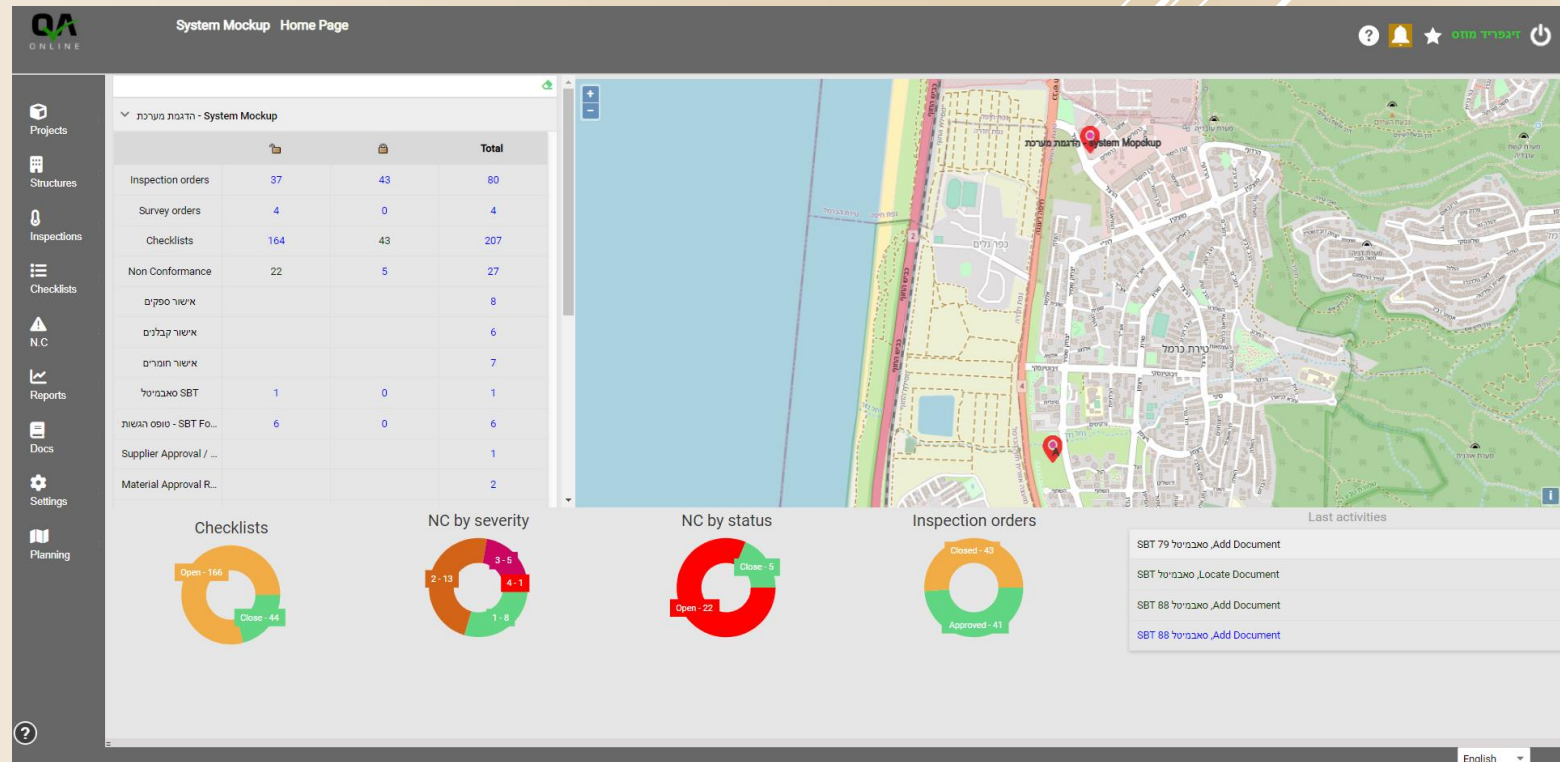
QA ONLINE

System Mockup Home Page

דיגפריד מוזס

Projects
Structures
Inspections
Checklists
N.C
Reports
Docs
Settings
Planning

הדגמת מערכת - System Mockup

| | | | Total |
|---|---|---|---|
| Inspection orders | 37 | 43 | 80 |
| Survey orders | 4 | 0 | 4 |
| Checklists | 164 | 43 | 207 |
| Non Conformance | 22 | 5 | 27 |
| אישור ספקים | | | 8 |
| אישור קבלנים | | | 6 |
| אישור חומרים | | | 7 |
| SBT סאבמיטל | 1 | 0 | 1 |
| טופס הגשות - SBT Fo... | 6 | 0 | 6 |
| Supplier Approval / ... | | | 1 |
| Material Approval R... | | | 2 |

+
−
הדגמת מערכת - System Mopckup
כפר גלים
טירת כרמל

Checklists
Open - 166
Close - 44

NC by severity
3 - 5
4 - 1
2 - 13
1 - 8

NC by status
Close - 5
Open - 22

Inspection orders
Closed - 43
Approved - 41

Last activities
SBT 79 סאבמיטל, Add Document
SBT סאבמיטל, Locate Document
SBT 88 סאבמיטל, Add Document
SBT 88 סאבמיטל, Add Document

English